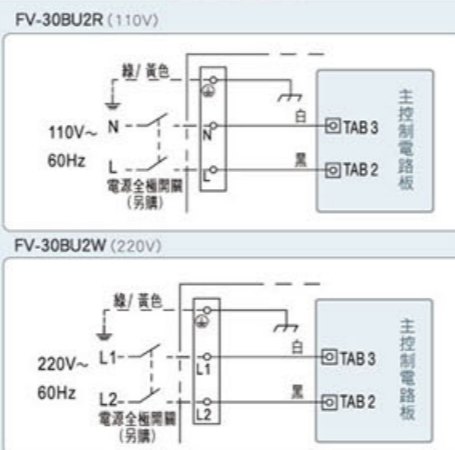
FV-30BU2R (110V)

綠/黃色

110V~ N

60Hz L

電源全極開關
(另購)

N

L

白

黑

TAB 3

TAB 2

主控制電路板

FV-30BU2W (220V)

綠/黃色

220V~ L1

60Hz L2

電源全極開關
(另購)

L1

L2

白

黑

TAB 3

TAB 2

主控制電路板